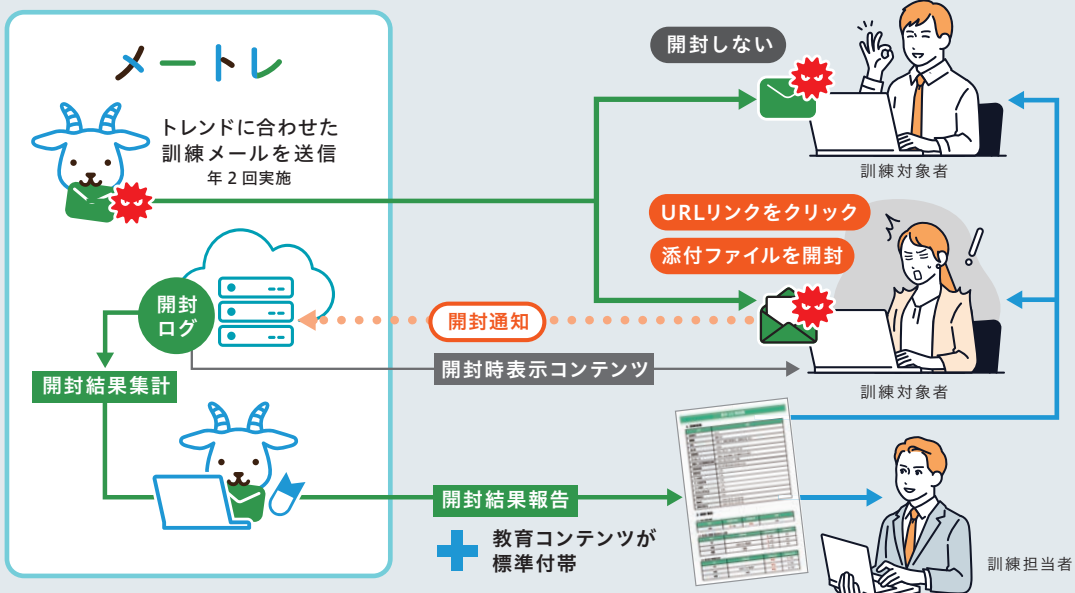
メートレ

トレンドに合わせた訓練メールを送信
年２回実施

開封ログ

開封結果集計

開封しない

訓練対象者

URLリンクをクリック

添付ファイルを開封

開封通知

開封時表示コンテンツ

訓練対象者

開封結果報告

教育コンテンツが標準付帯

訓練担当者